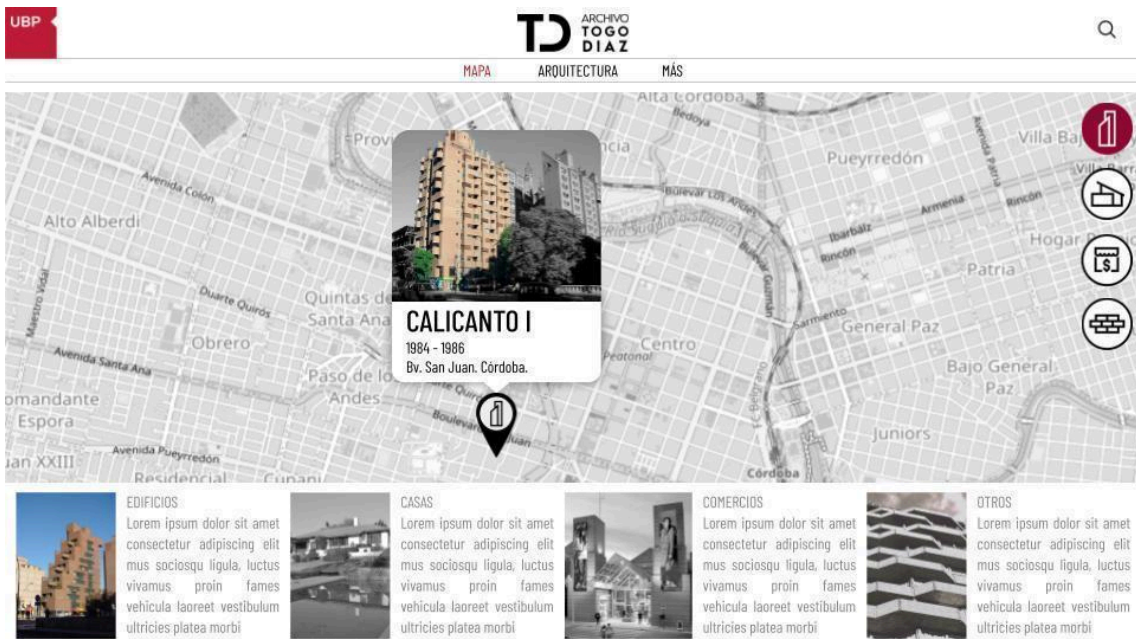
UBP

TD ARCHIVO TOGO DIAZ

MAPA ARQUITECTURA MÁS

Alta Córdoba
Bedoya
Villa Ba
Prov
ncia
Pueyrredón
Avenida Colón
Bulevar Los Andes
Avenida Patria
Armenia
Rincón
Alto Alberdi
Ibarbalz
Rincón
Hogar P
Patria
Duarte Quirós
Quintas de
Santa Ana
Maestro Vidal
Obrero
General Paz
Sarmiento
Avenida Santa Ana
Centro
Peatonal
Bajo General Paz
Paso de lo
Andes
omandante Espora
Avenida Pueyrredón
Juniors
Jan XXIII
Residencial
Córdoba

CALICANTO I
1984 - 1986
Bv. San Juan. Córdoba.

EDIFICIOS
Lorem ipsum dolor sit amet consectetur adipiscing elit mus sociosqu ligula, luctus vivamus proin fames vehicula laoreet vestibulum ultricies platea morbi

CASAS
Lorem ipsum dolor sit amet consectetur adipiscing elit mus sociosqu ligula, luctus vivamus proin fames vehicula laoreet vestibulum ultricies platea morbi

COMERCIOS
Lorem ipsum dolor sit amet consectetur adipiscing elit mus sociosqu ligula, luctus vivamus proin fames vehicula laoreet vestibulum ultricies platea morbi

OTROS
Lorem ipsum dolor sit amet consectetur adipiscing elit mus sociosqu ligula, luctus vivamus proin fames vehicula laoreet vestibulum ultricies platea morbi